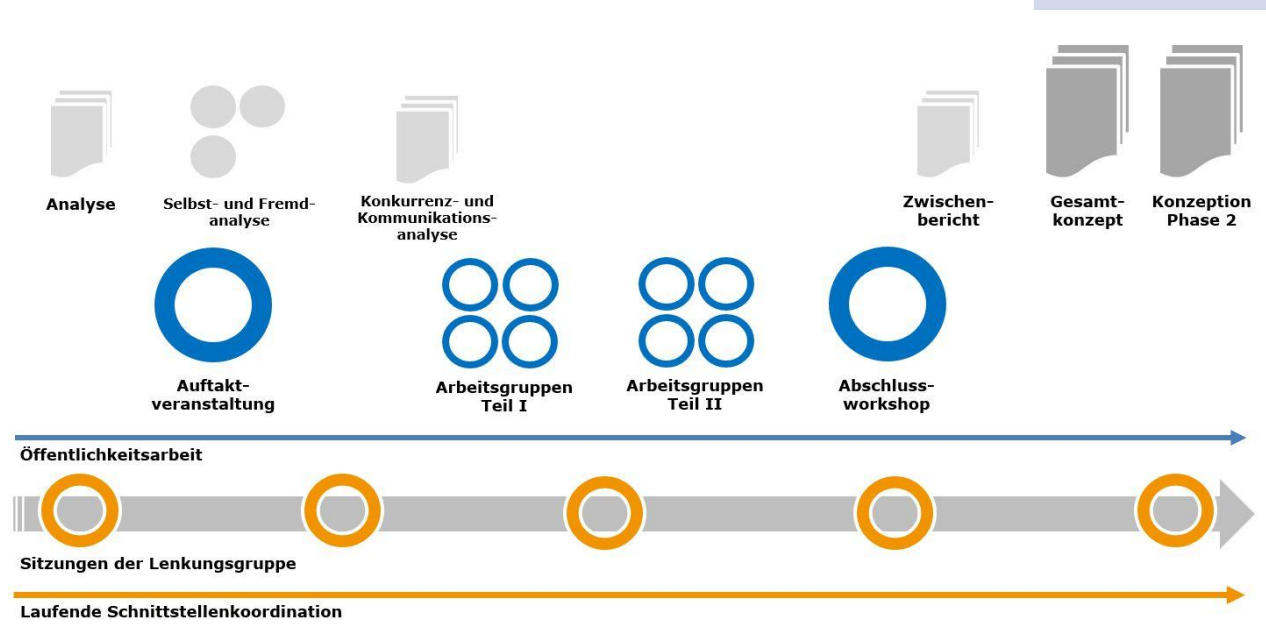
Analyse

Selbst- und Fremdanalyse

Konkurrenz- und Kommunikationsanalyse

Zwischenbericht

Gesamtkonzept

Konzeption Phase 2

Auftaktveranstaltung

Arbeitsgruppen Teil I

Arbeitsgruppen Teil II

Abschlussworkshop

Öffentlichkeitsarbeit

Sitzungen der Lenkungsgruppe

Laufende Schnittstellenkoordination